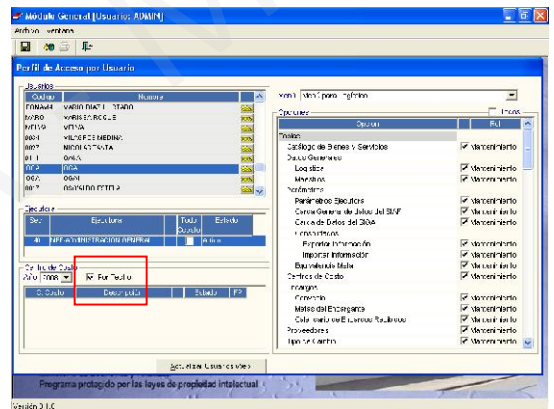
Modulo General [Usuario: ADMIN]
Archivo Ventana

Perfil de Acceso por Usuario

Usuarios
| Codigo | Nombre |
|---|---|
| CONAMA | MARIO DIAZ LLERADO |
| MARO | MARIS ENRIQUE |
| MOVAV | MOVA |
| | VILMA E MEDINA |
| | NICOLAS TASTA |
| | GAKA |
| OGA | OGA |
| OGA | OGAN |
| | OSVALDO ESTRADA |

Ejecutoras
| Sec | Ejecutora | Todo C.Costo | Estado |
|---|---|---|---|
| 40 | OFICINA ADMINISTRACION GENERAL | | Activo |

Centros de Costo
Año 2008 Por Tecleo
| C. Costo | Descripcion | Estado | FP |
|---|---|---|---|

Actualizar Usuarios Web

Modulo: Modulo Proceso Logistico
Opciones Todos
| Opcion | Rol |
|---|---|
| Tablas | |
| Catalogo de Bienes y Servicios | Mantenimiento |
| Datos Generales | |
| Logistica | Mantenimiento |
| Maestros | Mantenimiento |
| Parametros | |
| Parametros Ejecutora | Mantenimiento |
| Carga General de Datos del SIAF | Mantenimiento |
| Carga de Datos del SIGA | Mantenimiento |
| Herramientas | |
| Reportar Informacion | Mantenimiento |
| Importar Informacion | Mantenimiento |
| Equivalencia Meta | Mantenimiento |
| Centros de Costo | Mantenimiento |
| Entregas | |
| Convenio | Mantenimiento |
| Metas del Emergencia | Mantenimiento |
| Calendario de Entregas Recibidos | Mantenimiento |
| Proveedores | Mantenimiento |
| Tipo de Cambio | Mantenimiento |

Programa protegido por las leyes de propiedad intelectual
Versión 3.1.0